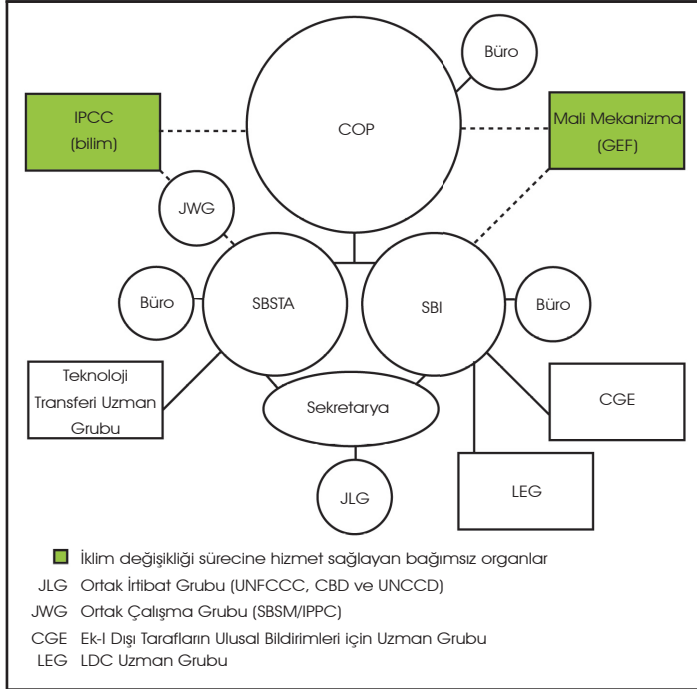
Büro

IPCC (bilim)

COP

Mali Mekanizma (GEF)

JWG

Büro

SBSTA

SBI

Büro

Teknoloji Transferi Uzman Grubu

Sekretarya

CGE

LEG

JLG

İklim değişikliği sürecine hizmet sağlayan bağımsız organlar

JLG Ortak İrtibat Grubu (UNFCCC, CBD ve UNCCD)

JWG Ortak Çalışma Grubu (SBSM/IPPC)

CGE Ek-I Dışı Tarafların Ulusal Bildirimleri için Uzman Grubu

LEG LDC Uzman Grubu